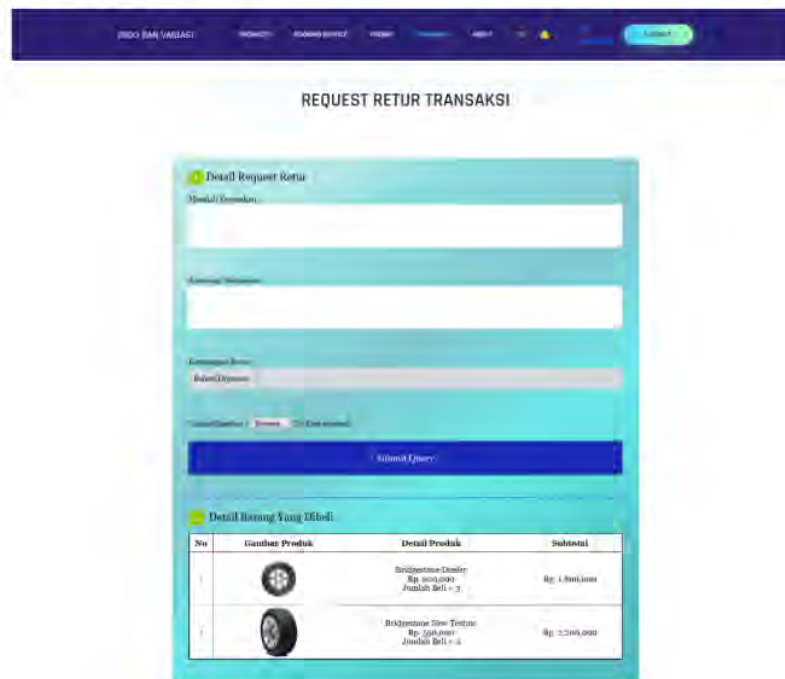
INDO BAN VARIASI PRODUCTS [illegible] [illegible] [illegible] ABOUT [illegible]

REQUEST RETUR TRANSAKSI

Detail Request Retur

Masalah Kerusakan :

Kategori Masalah :

Kesimpulan Retur :

Belum Diproses

Upload Gambar : Browse No file selected.

Submit Query

Detail Barang Yang Dibeli

| No | Gambar Produk | Detail Produk | Subtotal |
|---|---|---|---|
| 1 | | Bridgestone Dueler Rp. 600,000 Jumlah Beli : 3 | Rp. 1,800,000 |
| 2 | | Bridgestone New Techno Rp. 550,000 Jumlah Beli : 4 | Rp. 2,200,000 |